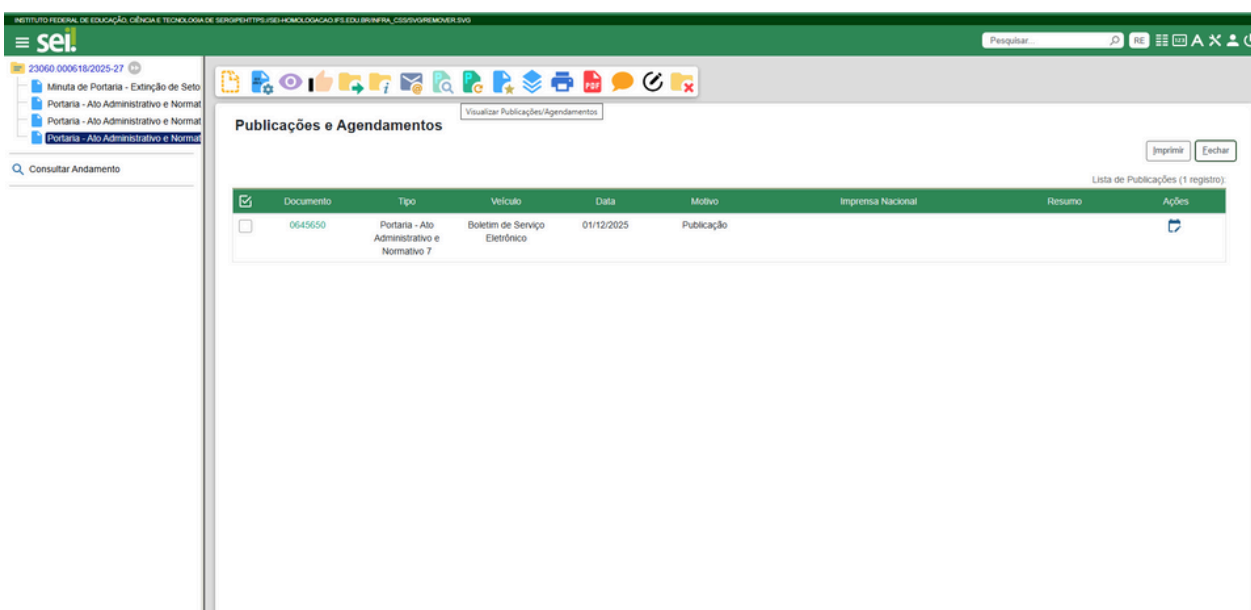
INSTITUTO FEDERAL DE EDUCAÇÃO, CIÊNCIA E TECNOLOGIA DE SERGIPEHTTPS://SEI-HOMOLOGACAO.IFS.EDU.BR/INFRA_CSS/SVG/REMOVER.SVG

sei!

Pesquisar...

RE

23060.000618/2025-27

Minuta de Portaria - Extinção de Seto

Portaria - Ato Administrativo e Normat

Portaria - Ato Administrativo e Normat

Portaria - Ato Administrativo e Normat

Consultar Andamento

Visualizar Publicações/Agendamentos

Publicações e Agendamentos

Imprimir

Fechar

Lista de Publicações (1 registro):

| | Documento | Tipo | Veículo | Data | Motivo | Imprensa Nacional | Resumo | Ações |
|---|---|---|---|---|---|---|---|---|
| | 0645650 | Portaria - Ato Administrativo e Normativo 7 | Boletim de Serviço Eletrônico | 01/12/2025 | Publicação | | | |